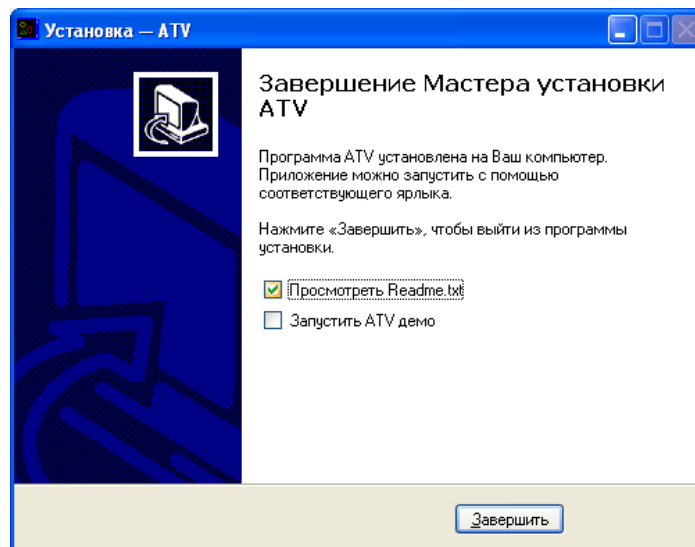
Установка — ATV

Завершение Мастера установки ATV

Программа ATV установлена на Ваш компьютер. Приложение можно запустить с помощью соответствующего ярлыка.

Нажмите «Завершить», чтобы выйти из программы установки.

Просмотреть Readme.txt

Запустить ATV демо

Завершить